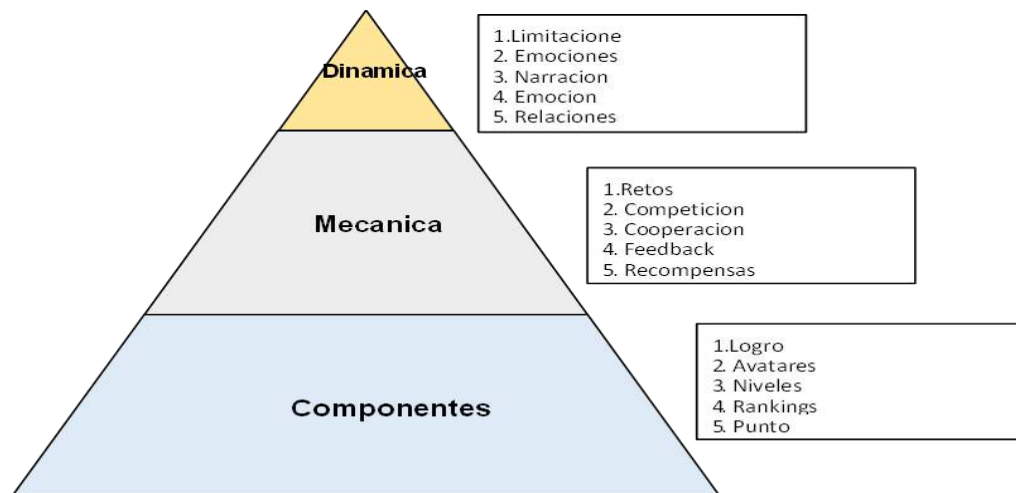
Dinamica

1.Limitacione
2. Emociones
3. Narracion
4. Emocion
5. Relaciones

Mecanica

1.Retos
2. Competicion
3. Cooperacion
4. Feedback
5. Recompensas

Componentes

1.Logro
2. Avatares
3. Niveles
4. Rankings
5. Punto